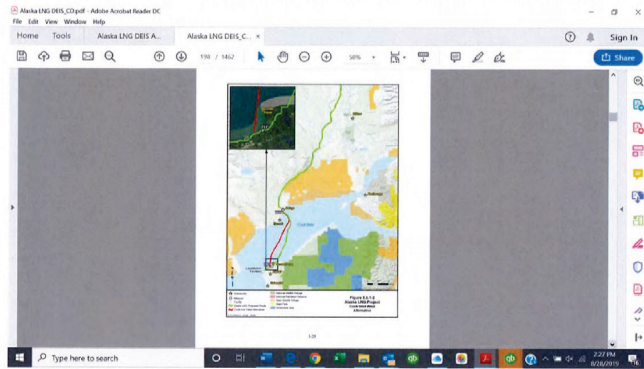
Alaska LNG DEIS_CD.pdf - Adobe Acrobat Reader DC
File Edit View Window Help

Home Tools Alaska LNG DEIS A... Alaska LNG DEIS_C... ×

Sign In

198 / 1462

50%

Share

Figure 3.3.1-2
Alaska LNG Project
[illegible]

3-28

Type here to search

2:27 PM
8/26/2019